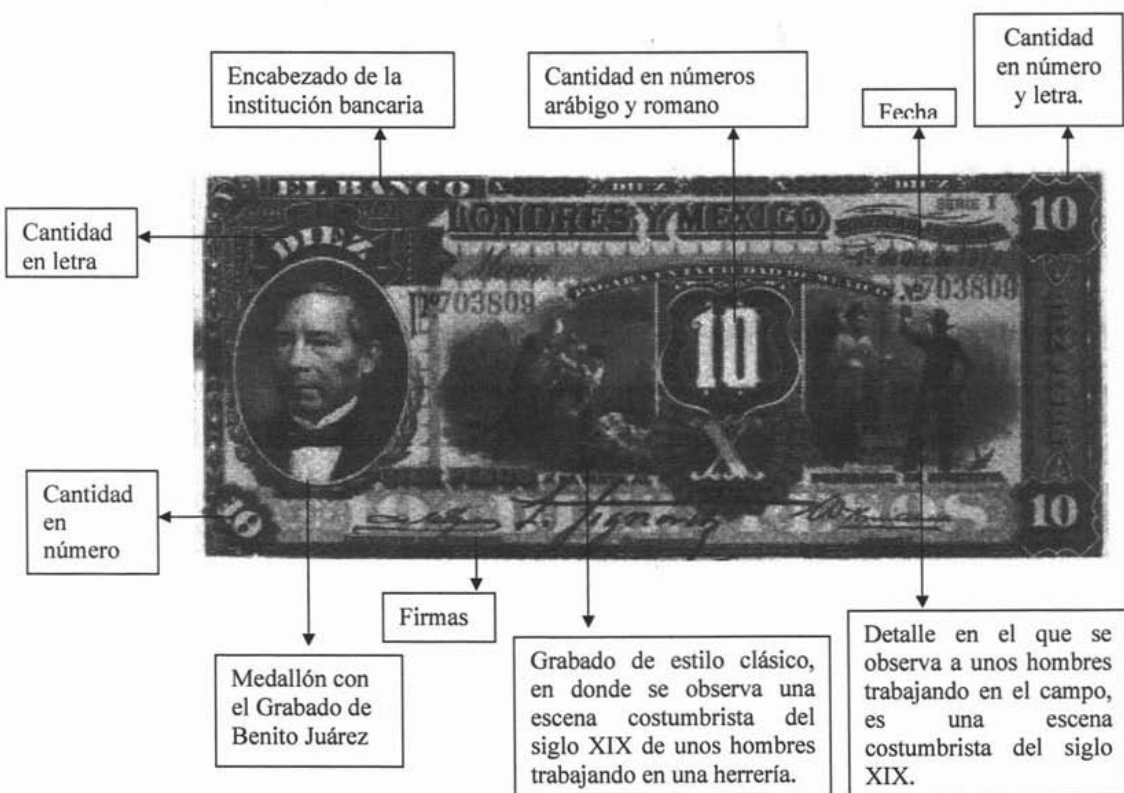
Encabezado de la institución bancaria

Cantidad en números arábigo y romano

Fecha

Cantidad en número y letra.

Cantidad en letra

EL BANCO

DIEZ

LONDRES Y MEXICO

SERIE I

10

DIEZ

703809

703809

10

X

Cantidad en número

10

10

Firmas

Medallón con el Grabado de Benito Juárez

Grabado de estilo clásico, en donde se observa una escena costumbrista del siglo XIX de unos hombres trabajando en una herrería.

Detalle en el que se observa a unos hombres trabajando en el campo, es una escena costumbrista del siglo XIX.